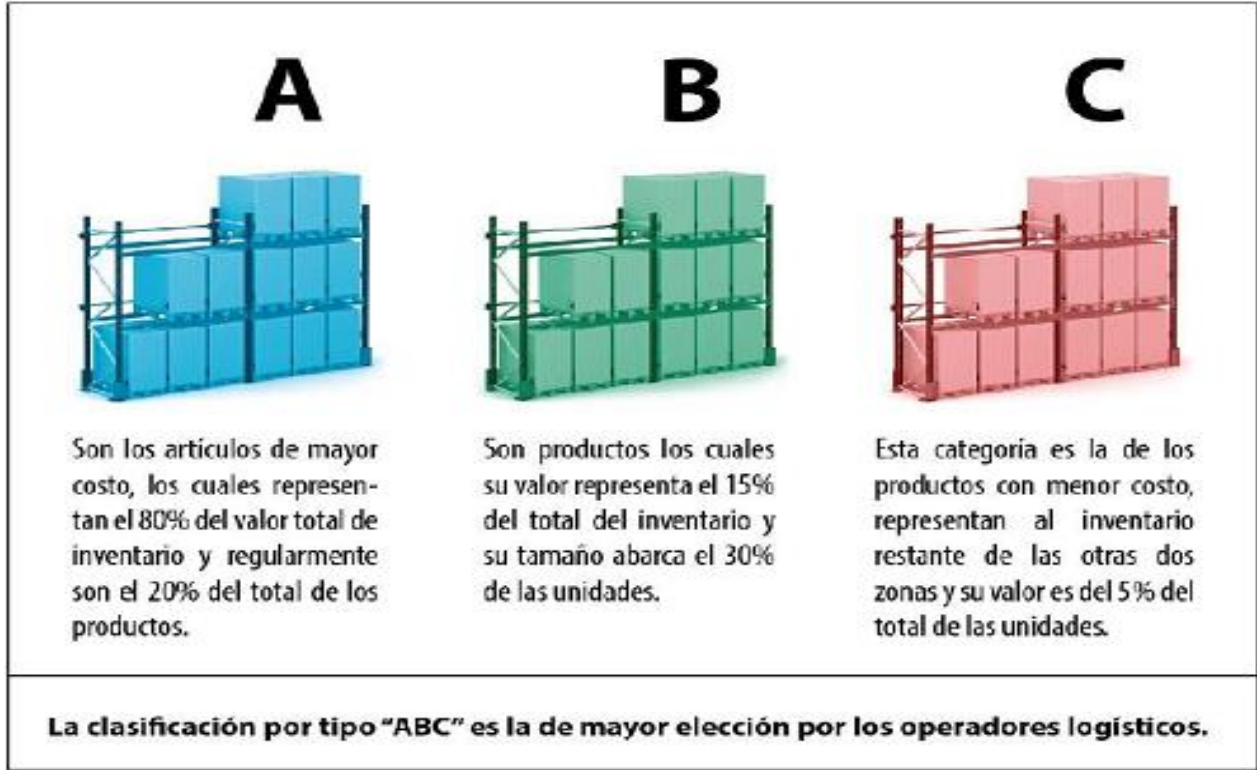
A

Son los artículos de mayor costo, los cuales representan el 80% del valor total de inventario y regularmente son el 20% del total de los productos.

B

Son productos los cuales su valor representa el 15% del total del inventario y su tamaño abarca el 30% de las unidades.

C

Esta categoría es la de los productos con menor costo, representan al inventario restante de las otras dos zonas y su valor es del 5% del total de las unidades.

La clasificación por tipo "ABC" es la de mayor elección por los operadores logísticos.